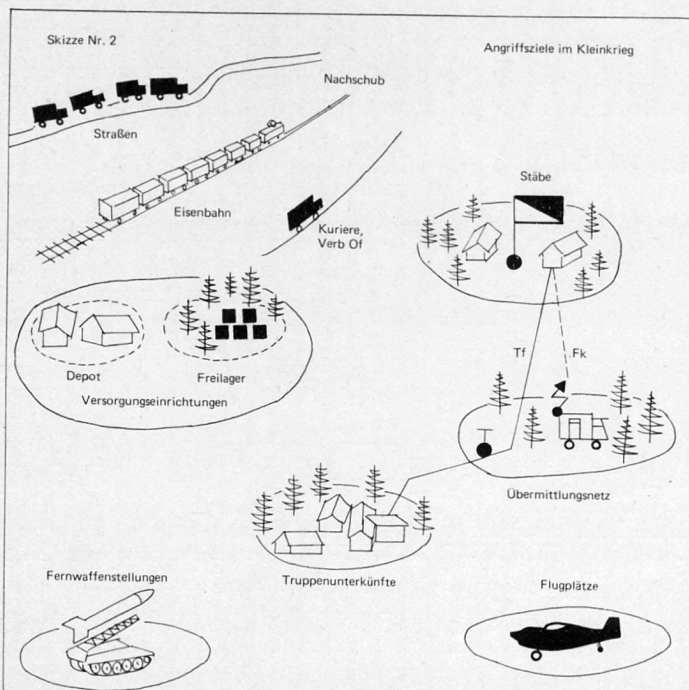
Skizze Nr. 2

Angriffsziele im Kleinkrieg

Nachschub

Straßen

Eisenbahn

Kuriere, Verb Of

Stäbe

Tf

Fk

Depot

Freilager

Versorgungseinrichtungen

Übermittlungsnetz

Truppenunterkünfte

Fernwaffenstellungen

Flugplätze